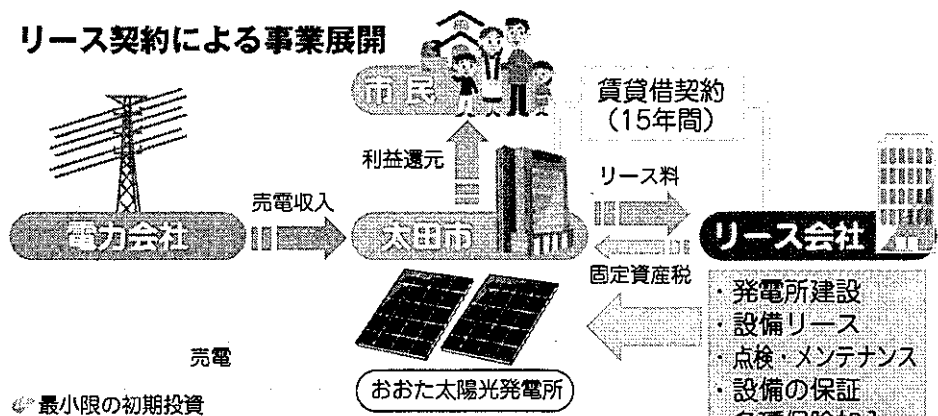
リース契約による事業展開

市民

賃貸借契約
(15年間)

利益還元

リース料

売電収入

電力会社

太田市

リース会社

固定資産税

・発電所建設
・設備リース
・点検・メンテナンス
・設備の保証
・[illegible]

売電

おおた太陽光発電所

最小限の初期投資